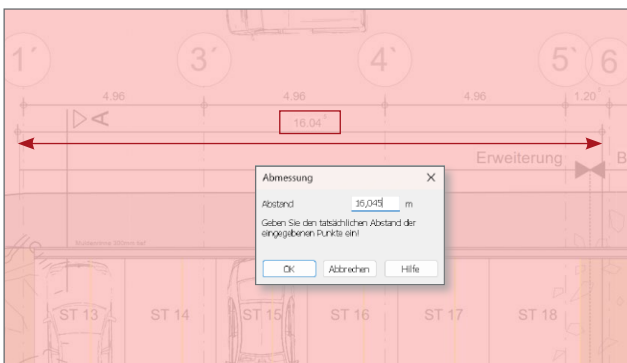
1´
3´
4`
5`
6
4.96
4.96
4.96
1.20
16.04
A
Erweiterung
B
Abmessung
Abstand
16,045
m
Geben Sie den tatsächlichen Abstand der eingegebenen Punkte ein!
OK
Abbrechen
Hilfe
ST 13
ST 14
ST 15
ST 16
ST 17
ST 18